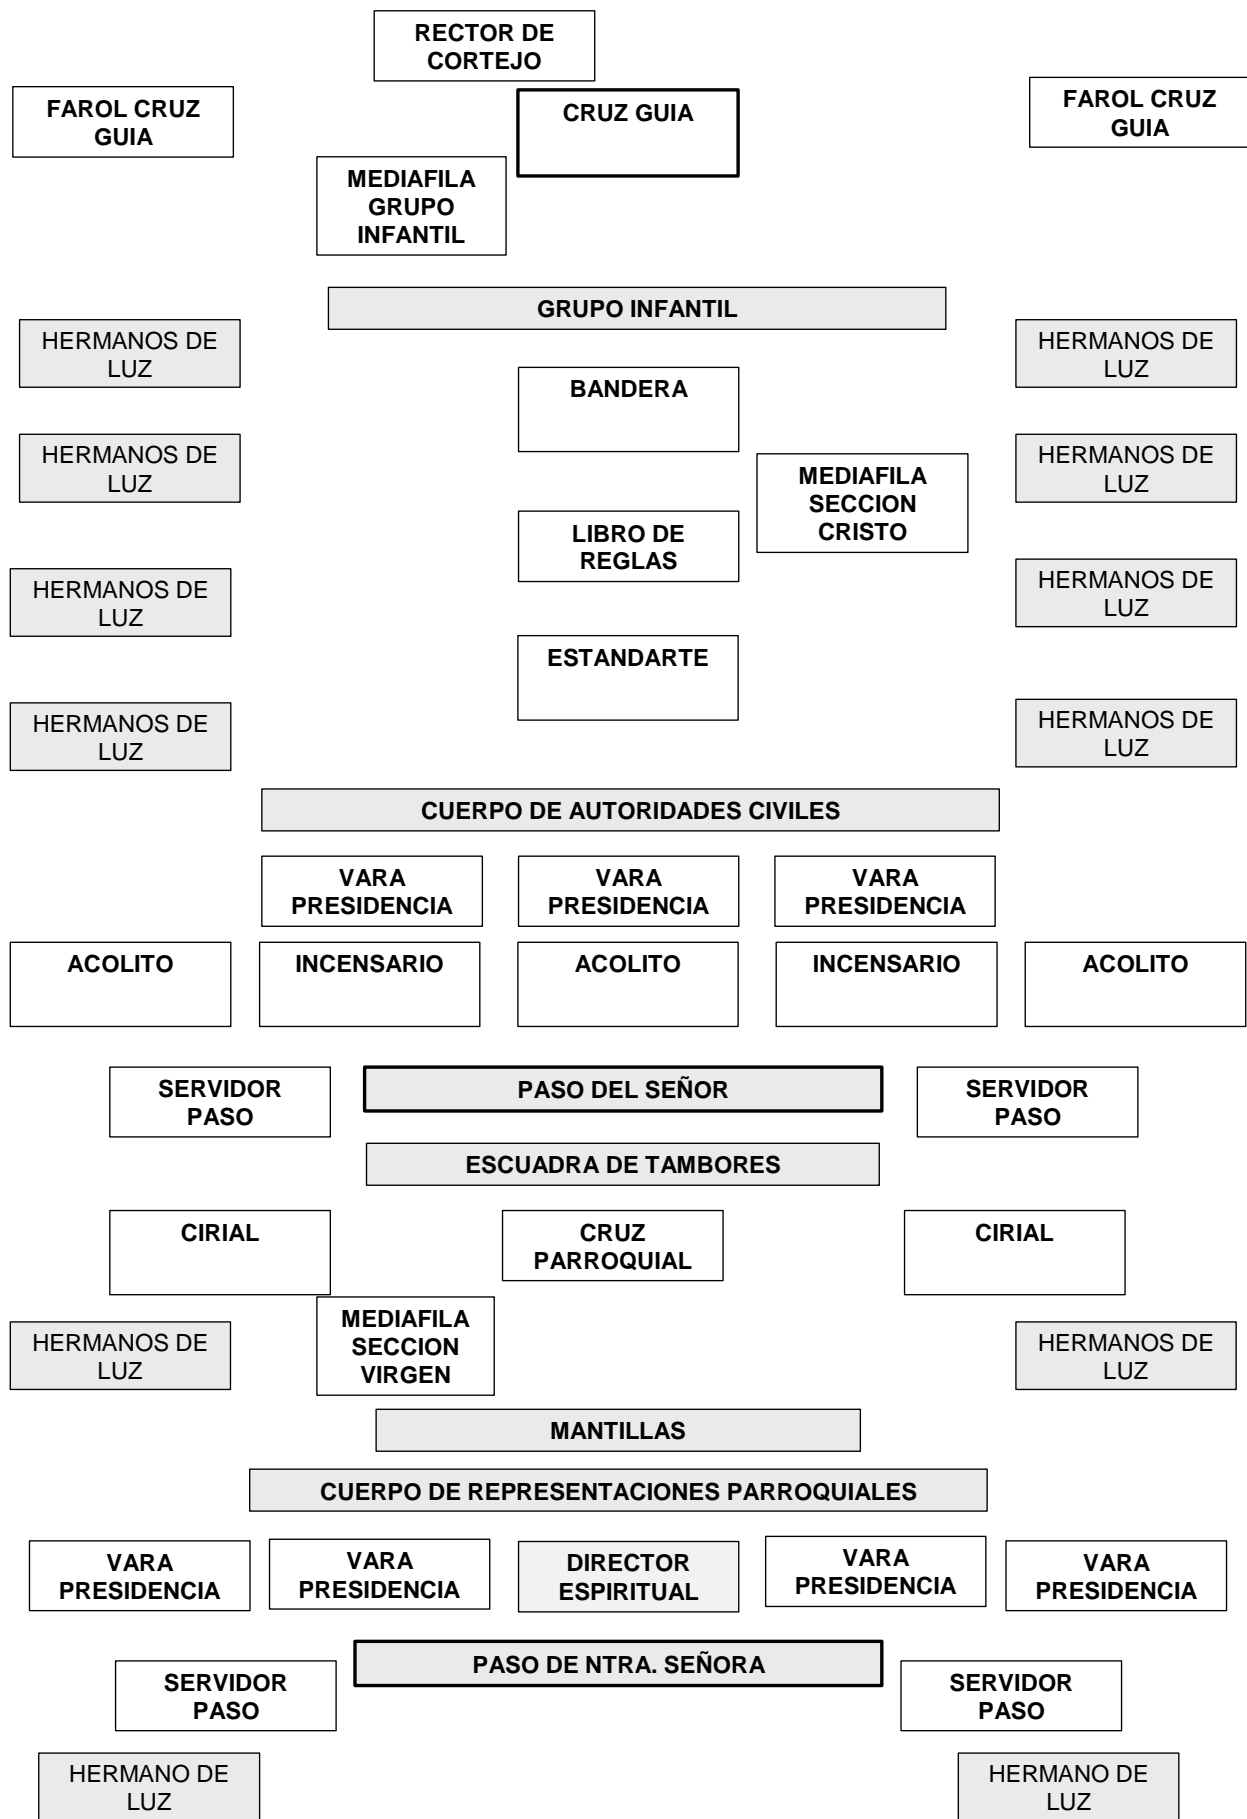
RECTOR DE CORTEJO

FAROL CRUZ GUIA

CRUZ GUIA

FAROL CRUZ GUIA

MEDIAFILA GRUPO INFANTIL

GRUPO INFANTIL

HERMANOS DE LUZ

BANDERA

HERMANOS DE LUZ

HERMANOS DE LUZ

MEDIAFILA SECCION CRISTO

HERMANOS DE LUZ

LIBRO DE REGLAS

HERMANOS DE LUZ

HERMANOS DE LUZ

ESTANDARTE

HERMANOS DE LUZ

HERMANOS DE LUZ

CUERPO DE AUTORIDADES CIVILES

VARA PRESIDENCIA

VARA PRESIDENCIA

VARA PRESIDENCIA

ACOLITO

INCENSARIO

ACOLITO

INCENSARIO

ACOLITO

SERVIDOR PASO

PASO DEL SEÑOR

SERVIDOR PASO

ESCUADRA DE TAMBORES

CIRIAL

CRUZ PARROQUIAL

CIRIAL

HERMANOS DE LUZ

MEDIAFILA SECCION VIRGEN

HERMANOS DE LUZ

MANTILLAS

CUERPO DE REPRESENTACIONES PARROQUIALES

VARA PRESIDENCIA

VARA PRESIDENCIA

DIRECTOR ESPIRITUAL

VARA PRESIDENCIA

VARA PRESIDENCIA

SERVIDOR PASO

PASO DE NTRA. SEÑORA

SERVIDOR PASO

HERMANO DE LUZ

HERMANO DE LUZ